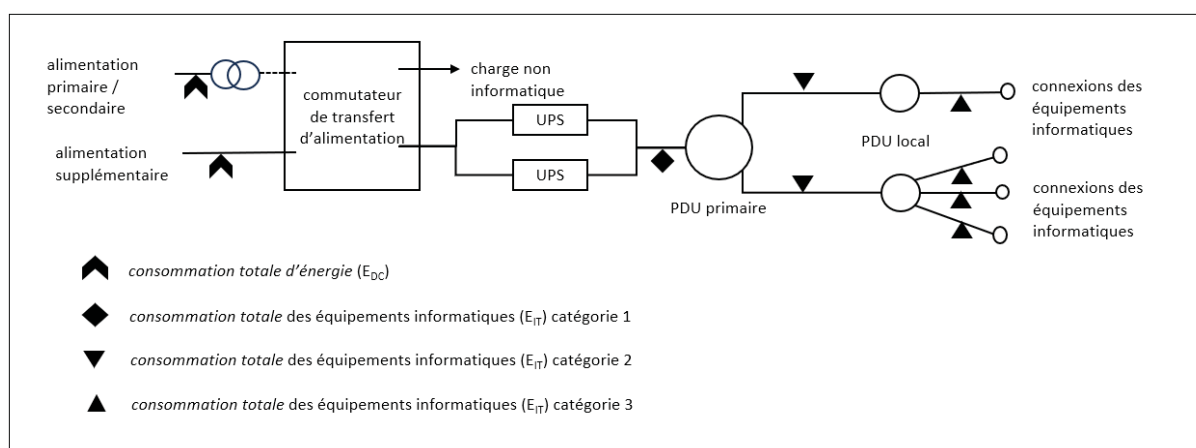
alimentation primaire / secondaire

alimentation supplémentaire

commutateur de transfert d'alimentation

charge non informatique

UPS

UPS

PDU primaire

PDU local

connexions des équipements informatiques

connexions des équipements informatiques

*consommation totale d'énergie* ($E_{DC}$)

*consommation totale* des équipements informatiques ($E_{IT}$) catégorie 1

*consommation totale* des équipements informatiques ($E_{IT}$) catégorie 2

*consommation totale* des équipements informatiques ($E_{IT}$) catégorie 3